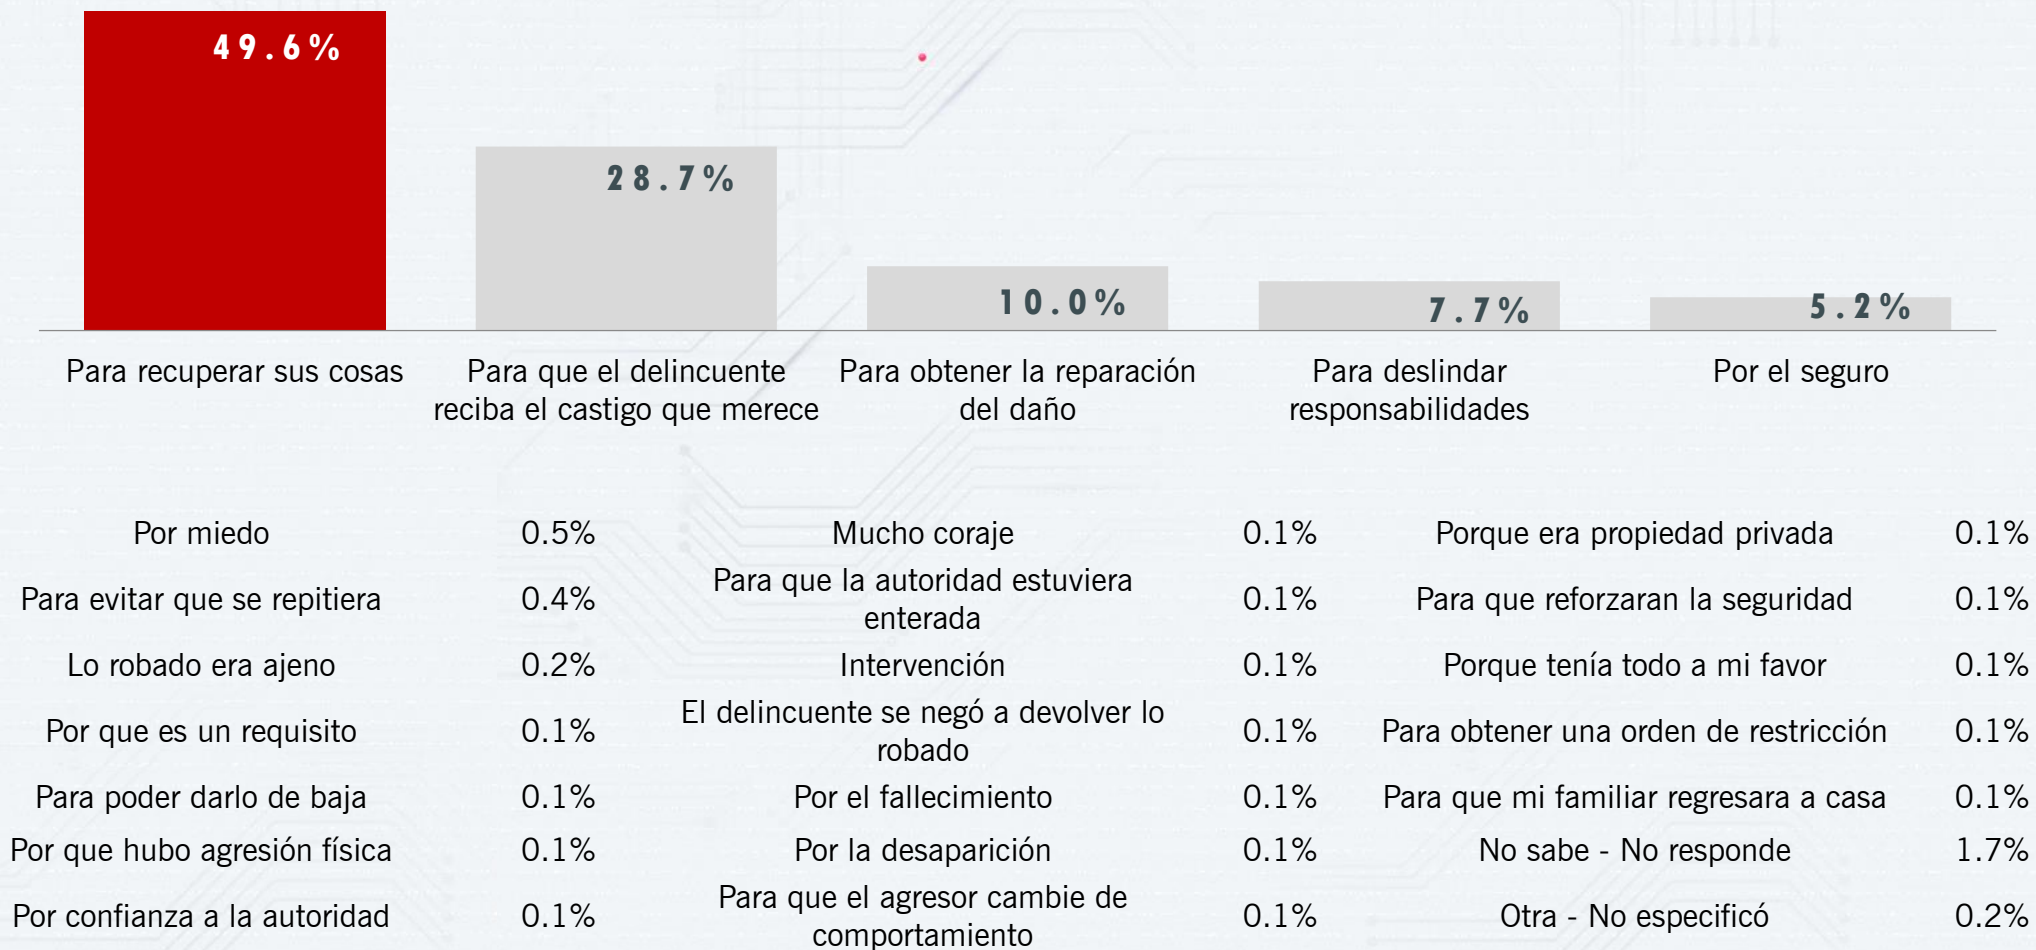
49.6%

28.7%

10.0%

7.7%

5.2%

Para recuperar sus cosas

Para que el delincuente reciba el castigo que merece

Para obtener la reparación del daño

Para deslindar responsabilidades

Por el seguro

| | | | | | |
|---|---|---|---|---|---|
| Por miedo | 0.5% | Mucho coraje | 0.1% | Porque era propiedad privada | 0.1% |
| Para evitar que se repitiera | 0.4% | Para que la autoridad estuviera enterada | 0.1% | Para que reforzaran la seguridad | 0.1% |
| Lo robado era ajeno | 0.2% | Intervención | 0.1% | Porque tenía todo a mi favor | 0.1% |
| Por que es un requisito | 0.1% | El delincuente se negó a devolver lo robado | 0.1% | Para obtener una orden de restricción | 0.1% |
| Para poder darlo de baja | 0.1% | Por el fallecimiento | 0.1% | Para que mi familiar regresara a casa | 0.1% |
| Por que hubo agresión física | 0.1% | Por la desaparición | 0.1% | No sabe - No responde | 1.7% |
| Por confianza a la autoridad | 0.1% | Para que el agresor cambie de comportamiento | 0.1% | Otra - No especificó | 0.2% |